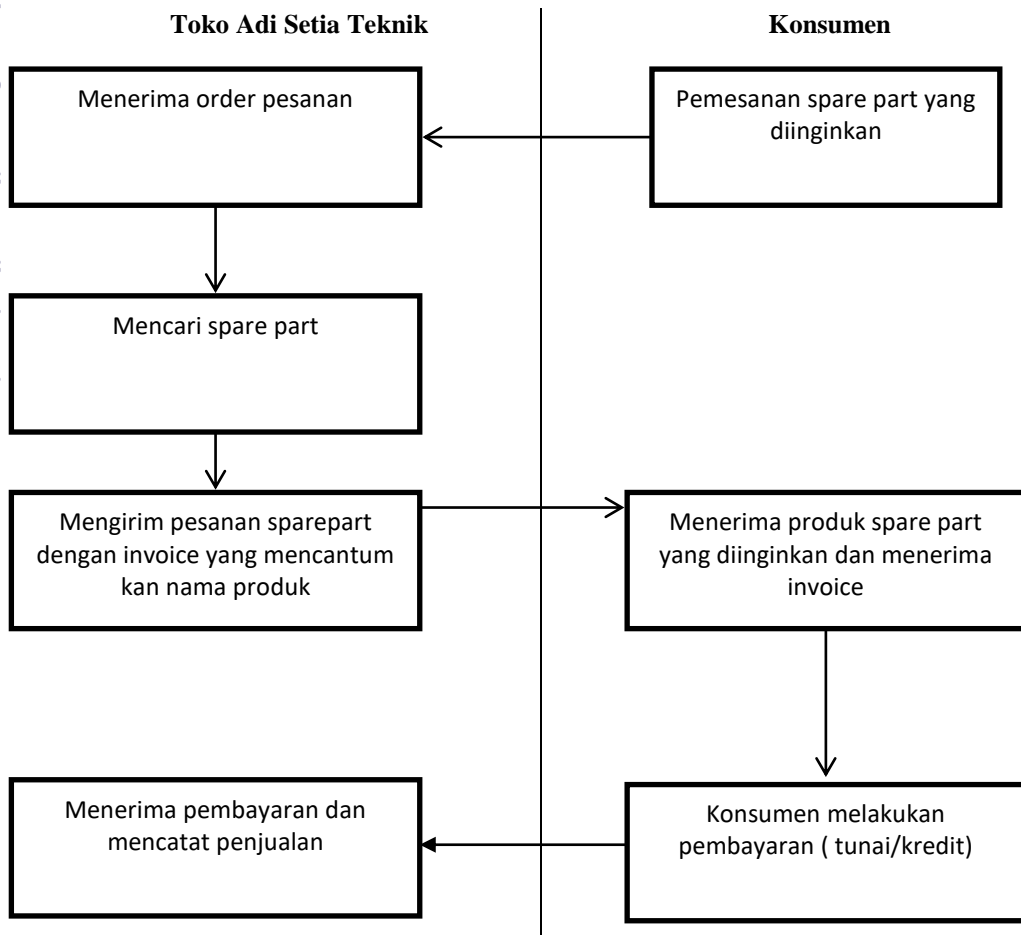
Toko Adi Setia Teknik

Konsumen

Menerima order pesanan

Pemesanan spare part yang diinginkan

Mencari spare part

Mengirim pesanan sparepart dengan invoice yang mencantum kan nama produk

Menerima produk spare part yang diinginkan dan menerima invoice

Menerima pembayaran dan mencatat penjualan

Konsumen melakukan pembayaran ( tunai/kredit)